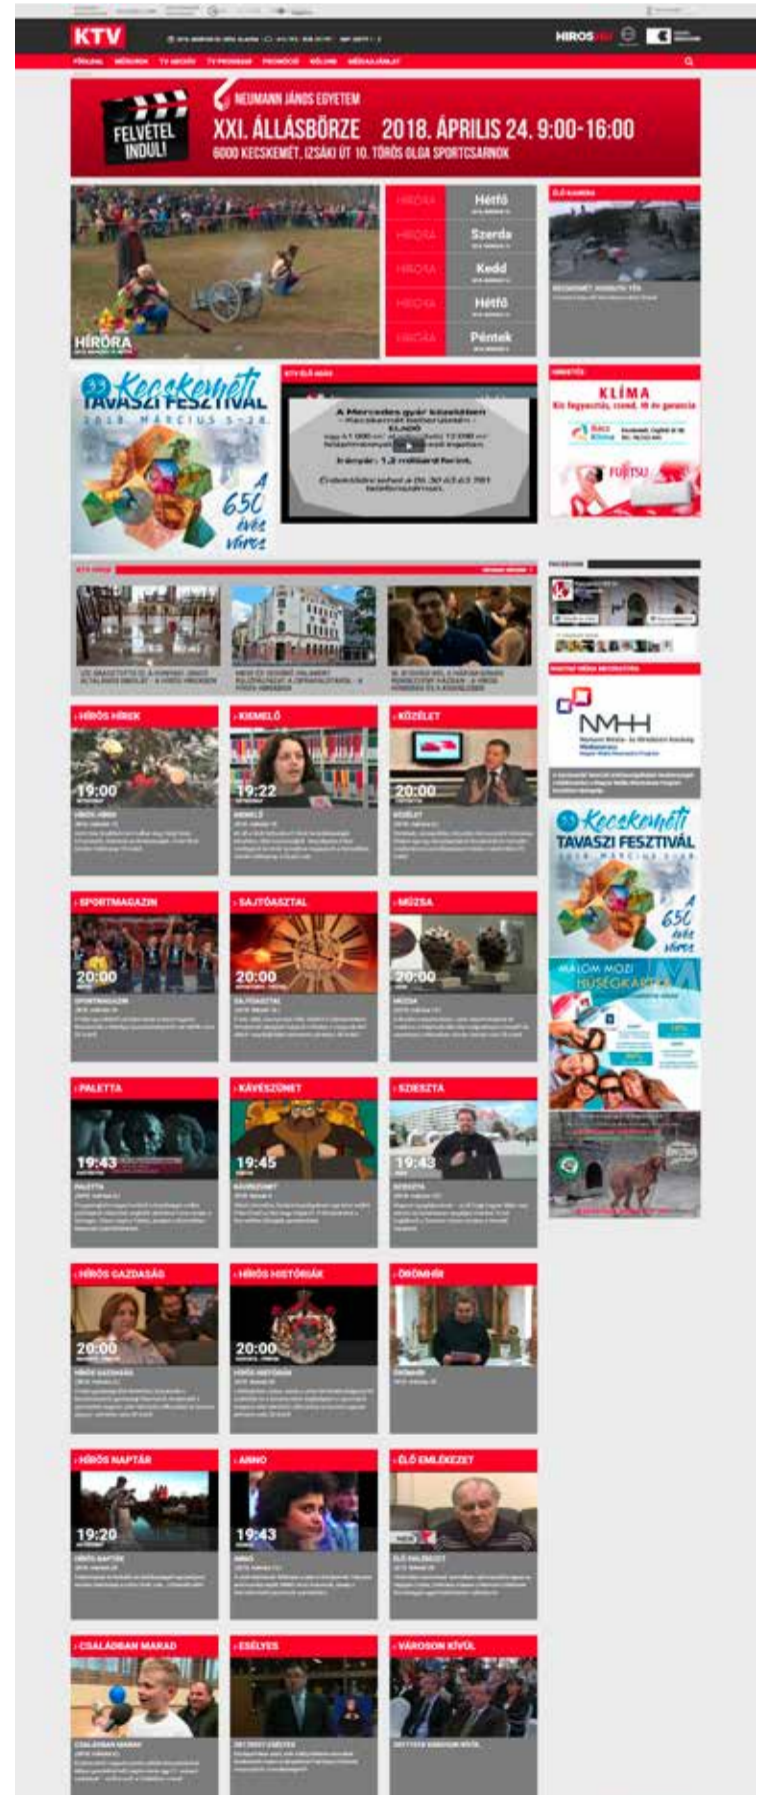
KTV

HÍROS

FŐOLDAL MŰSOROK TV-MŰSOR TV-PROGRAM PROMÓCIÓ RÓLUNK MÉDIAAJÁNLAT

FELVÉTEL INDUL!

NEUMANN JÁNOS EGYETEM

XXI. ÁLLÁSBÖRZE 2018. ÁPRILIS 24. 9:00-16:00

6000 KECSKEMÉT, IZSÁKI ÚT 10. TÖRÖS OLGA SPORTCSARNOK

HÍRÓRA

HÍRÓRA Hétfő

HÍRÓRA Szerda

HÍRÓRA Kedd

HÍRÓRA Hétfő

HÍRÓRA Péntek

ÉLŐ KAMERA

Kecskeméti TAVASZI FESZTIVÁL 2018. MÁRCIUS 5-28. A 650 éves város

KTV ÉLŐ ADÁS

A Mercedes gyár közelében - Kecskemét-Belsőnyír - ELADÓ

Irányár: 1,3 milliárd forint.

HIRDETÉS

KLÍMA

FUJITSU

KTV VIDEÓ

FACEBOOK

NMHH

Nemzeti Média- és Hírközlési Hatóság

HÍRÖS HÍREK 19:00

KIEMELŐ 19:22

KÖZÉLET 20:00

Kecskeméti TAVASZI FESZTIVÁL A 650 éves város

MALOM MOZI HŰSÉGKÁRTYA

SPORTMAGAZIN 20:00

SAJTÓASZTAL 20:00

MÚZSA 20:00

PALETTA 19:43

KÁVÉSZÜNET 19:45

SZIESZTA 19:43

HÍRÖS GAZDASÁG 20:00

HÍRÖS HISTÓRIÁK 20:00

ÖRÖMHÍR

HÍRÖS NAPTÁR 19:20

ANNO 19:43

ÉLŐ EMLÉKEZET

CSALÁDBAN MARAD

ESÉLYES

VÁROSON KÍVÜL